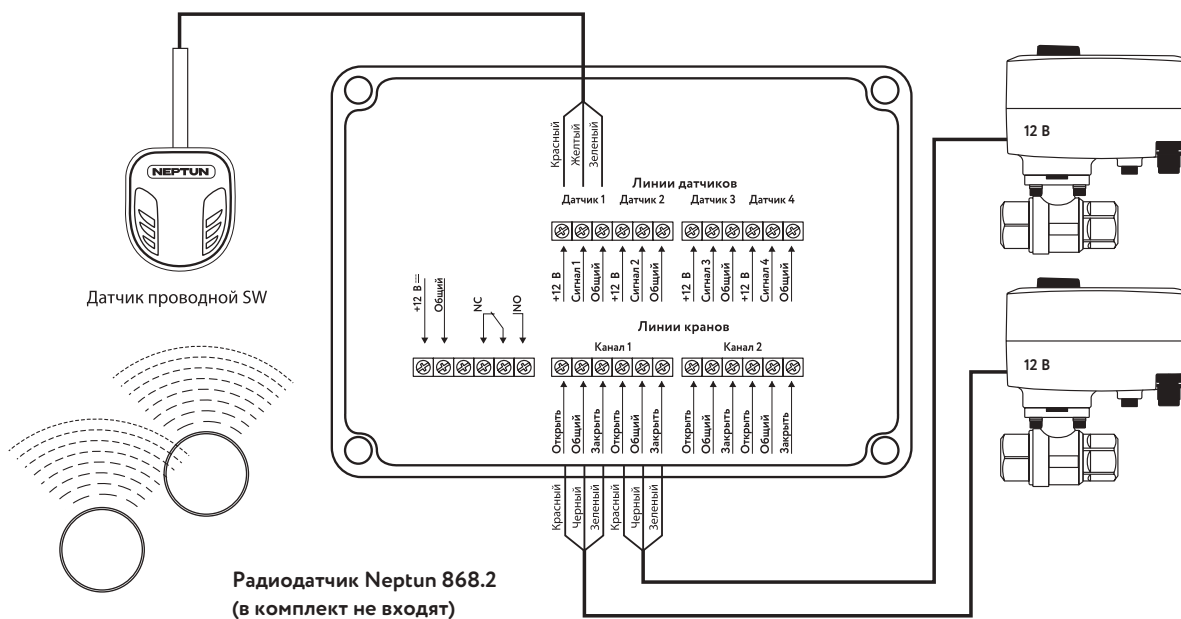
NEPTUN

Датчик проводной SW

Радиодатчик Neptun 868.2
(в комплект не входят)

Красный
Желтый
Зеленый

Линии датчиков

Датчик 1 Датчик 2 Датчик 3 Датчик 4

+12 В
Сигнал 1
Общий
+12 В
Сигнал 2
Общий
+12 В
Сигнал 3
Общий
+12 В
Сигнал 4
Общий

+12 В ═
Общий
NC
NO

Линии кранов

Канал 1 Канал 2

Открыть
Общий
Закрыть
Открыть
Общий
Закрыть
Открыть
Общий
Закрыть
Открыть
Общий
Закрыть

Красный
Черный
Зеленый
Красный
Черный
Зеленый

12 В

12 В